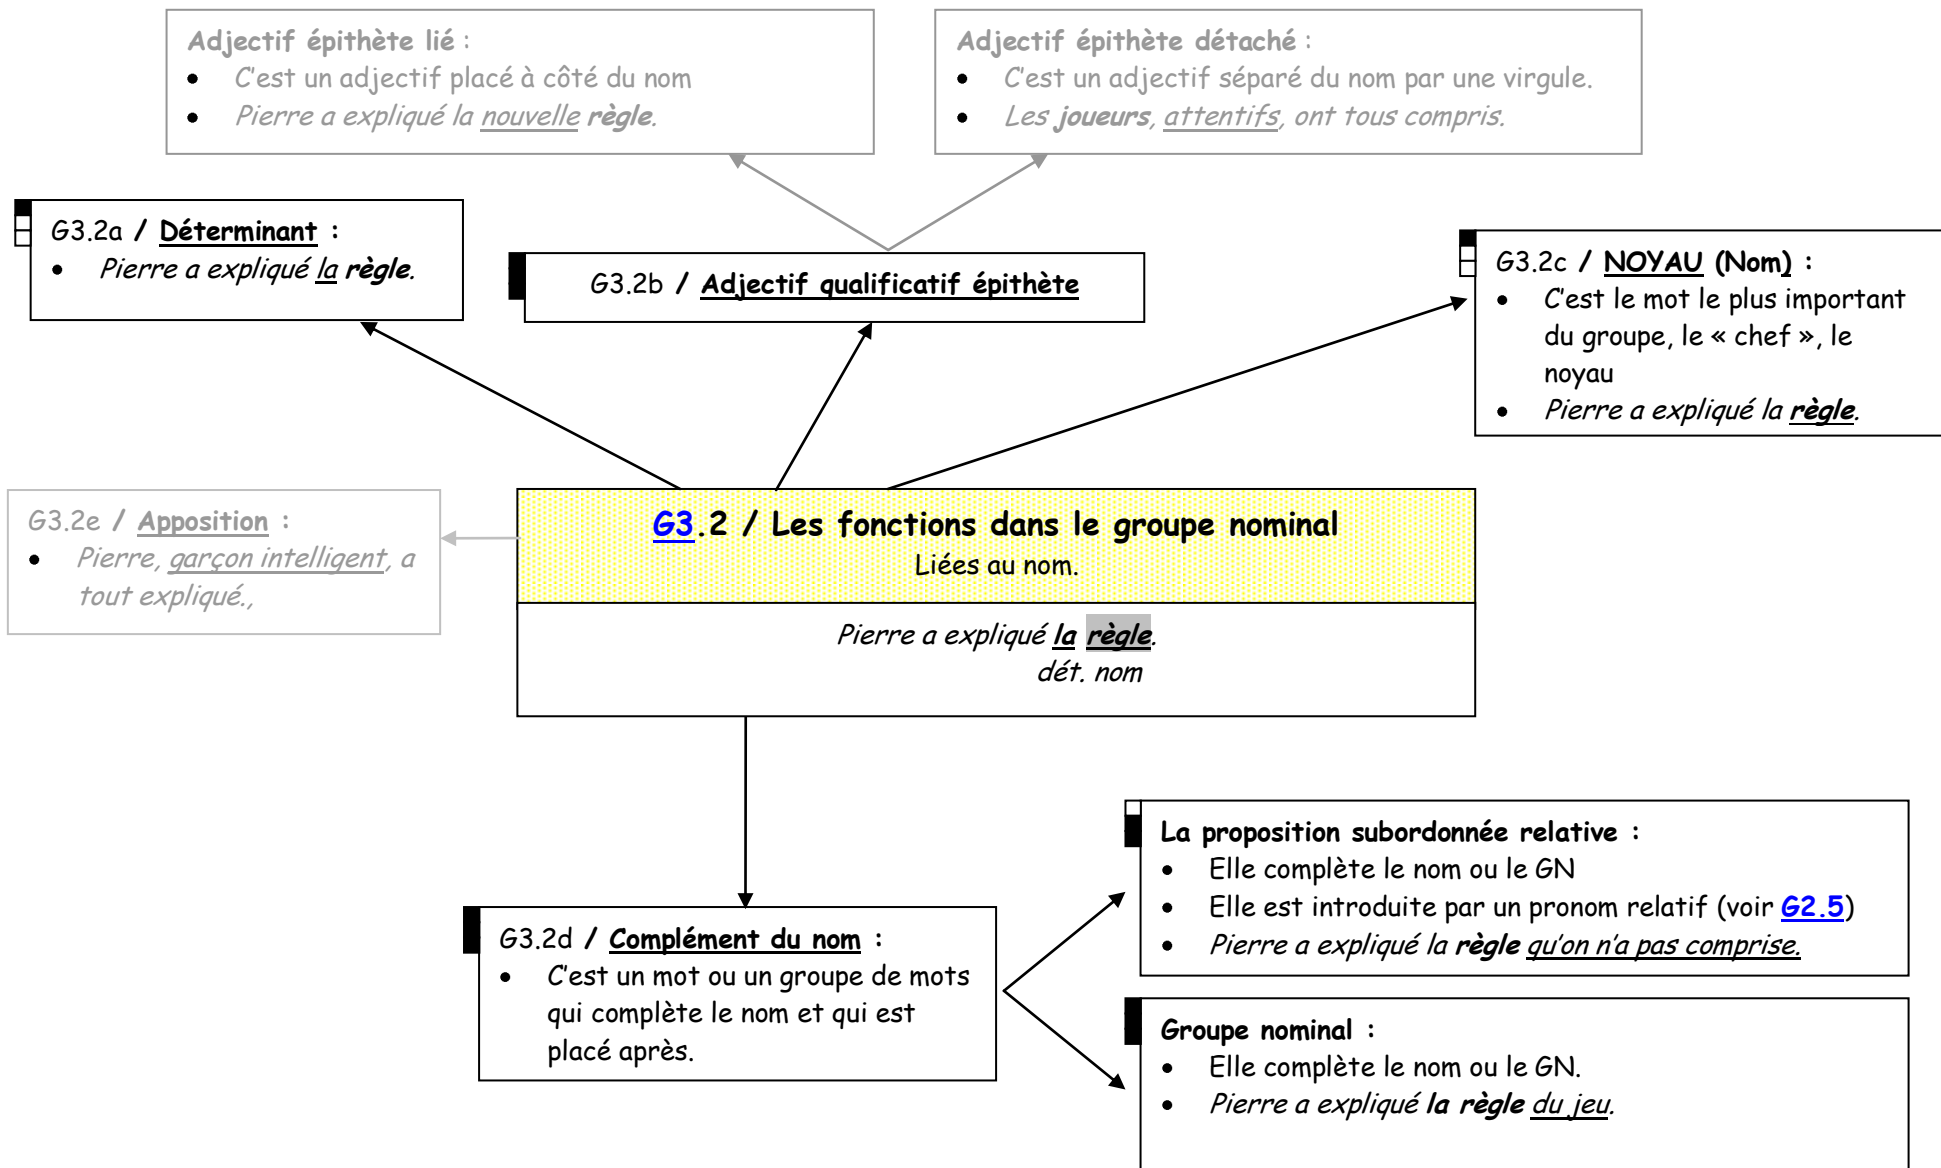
Adjectif épithète lié :
- C'est un adjectif placé à côté du nom
- Pierre a expliqué la nouvelle règle.

Adjectif épithète détaché :
- C'est un adjectif séparé du nom par une virgule.
- Les joueurs, attentifs, ont tous compris.

G3.2a / Déterminant :
- Pierre a expliqué la règle.

G3.2b / Adjectif qualificatif épithète

G3.2c / NOYAU (Nom) :
- C'est le mot le plus important du groupe, le « chef », le noyau
- Pierre a expliqué la règle.

G3.2e / Apposition :
- Pierre, garçon intelligent, a tout expliqué.,

G3.2 / Les fonctions dans le groupe nominal
Liées au nom.

Pierre a expliqué la règle.
dét. nom

La proposition subordonnée relative :
- Elle complète le nom ou le GN
- Elle est introduite par un pronom relatif (voir G2.5)
- Pierre a expliqué la règle qu'on n'a pas comprise.

G3.2d / Complément du nom :
- C'est un mot ou un groupe de mots qui complète le nom et qui est placé après.

Groupe nominal :
- Elle complète le nom ou le GN.
- Pierre a expliqué la règle du jeu.